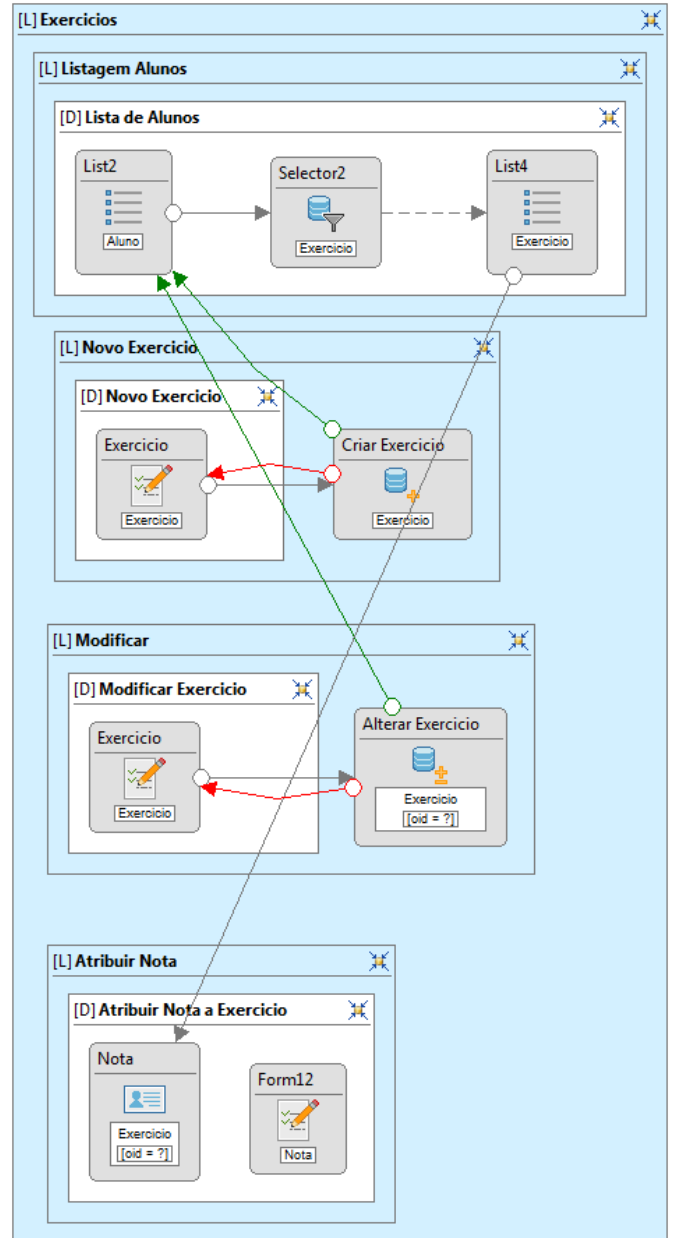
[L] Exercicios

[L] Listagem Alunos

[D] Lista de Alunos

List2
Aluno

Selector2
Exercicio

List4
Exercicio

[L] Novo Exercicio

[D] Novo Exercicio

Exercicio
Exercicio

Criar Exercicio
Exercicio

[L] Modificar

[D] Modificar Exercicio

Exercicio
Exercicio

Alterar Exercicio
Exercicio
[oid = ?]

[L] Atribuir Nota

[D] Atribuir Nota a Exercicio

Nota
Exercicio
[oid = ?]

Form12
Nota